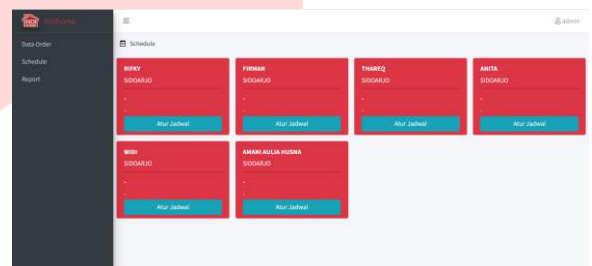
MyHome

Data Order
Schedule
Report

≡

admin

Schedule

RIFKY
SIDOARJO
-
-
Atur Jadwal

FIRMAN
SIDOARJO
-
-
Atur Jadwal

THAREQ
SIDOARJO
-
-
Atur Jadwal

ANITA
SIDOARJO
-
-
Atur Jadwal

WIDI
SIDOARJO
-
-
Atur Jadwal

AMANI AULIA HUSNA
SIDOARJO
-
-
Atur Jadwal